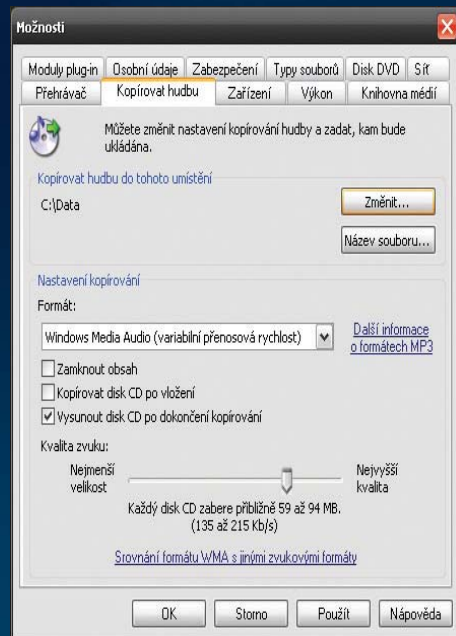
Možnosti

Moduly plug-in | Osobní údaje | Zabezpečení | Typy souborů | Disk DVD | Síť
Přehrávač | Kopírovat hudbu | Zařízení | Výkon | Knihovna médií

Můžete změnit nastavení kopírování hudby a zadat, kam bude ukládána.

Kopírovat hudbu do tohoto umístění
C:\Data
Změnit...
Název souboru...

Nastavení kopírování
Formát:
Windows Media Audio (variabilní přenosová rychlost)
Další informace o formátech MP3
Zamknout obsah
Kopírovat disk CD po vložení
Vysunout disk CD po dokončení kopírování

Kvalita zvuku:
Nejmenší velikost
Nejvyšší kvalita
Každý disk CD zabere přibližně 59 až 94 MB. (135 až 215 Kb/s)

Srovnání formátu WMA s jinými zvukovými formáty

OK | Storno | Použít | Nápověda